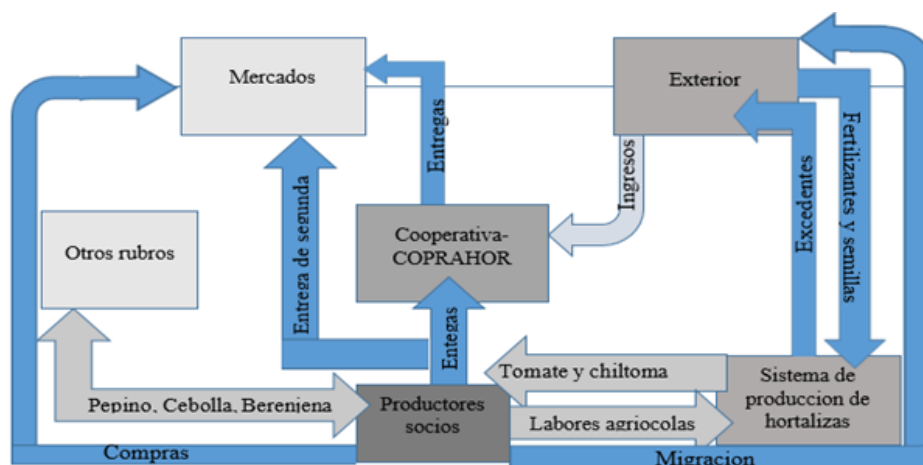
Mercados

Exterior

Entregas

Ingresos

Fertilizantes y semillas

Excedentes

Entrega de segunda

Cooperativa-COPRAHOR

Otros rubros

Entegas

Tomate y chiltoma

Sistema de produccion de hortalizas

Pepino, Cebolla, Berenjena

Productores socios

Labores agriocolas

Compras

Migracion